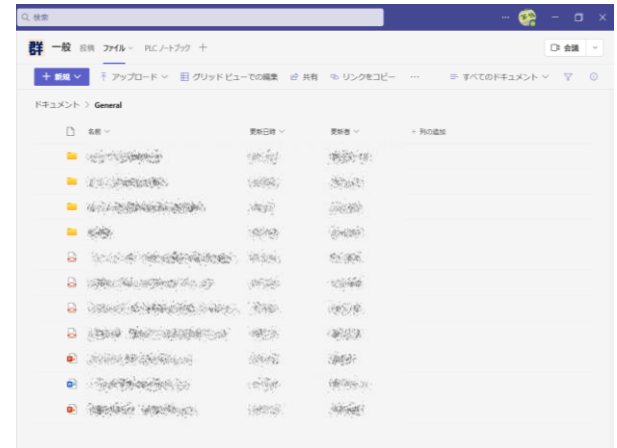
検索

群 一般 投稿 ファイル PLC ノートブック +

会議

+ 新規 アップロード グリッド ビューでの編集 共有 リンクをコピー ··· すべてのドキュメント

ドキュメント > General

| 名前 | 更新日時 | 更新者 | + 列の追加 |
|---|---|---|---|
| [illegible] | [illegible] | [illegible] | |
| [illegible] | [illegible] | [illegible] | |
| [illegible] | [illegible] | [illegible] | |
| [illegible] | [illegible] | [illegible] | |
| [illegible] | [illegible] | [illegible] | |
| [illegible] | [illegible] | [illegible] | |
| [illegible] | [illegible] | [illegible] | |
| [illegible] | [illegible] | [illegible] | |
| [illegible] | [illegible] | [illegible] | |
| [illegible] | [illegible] | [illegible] | |
| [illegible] | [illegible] | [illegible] | |